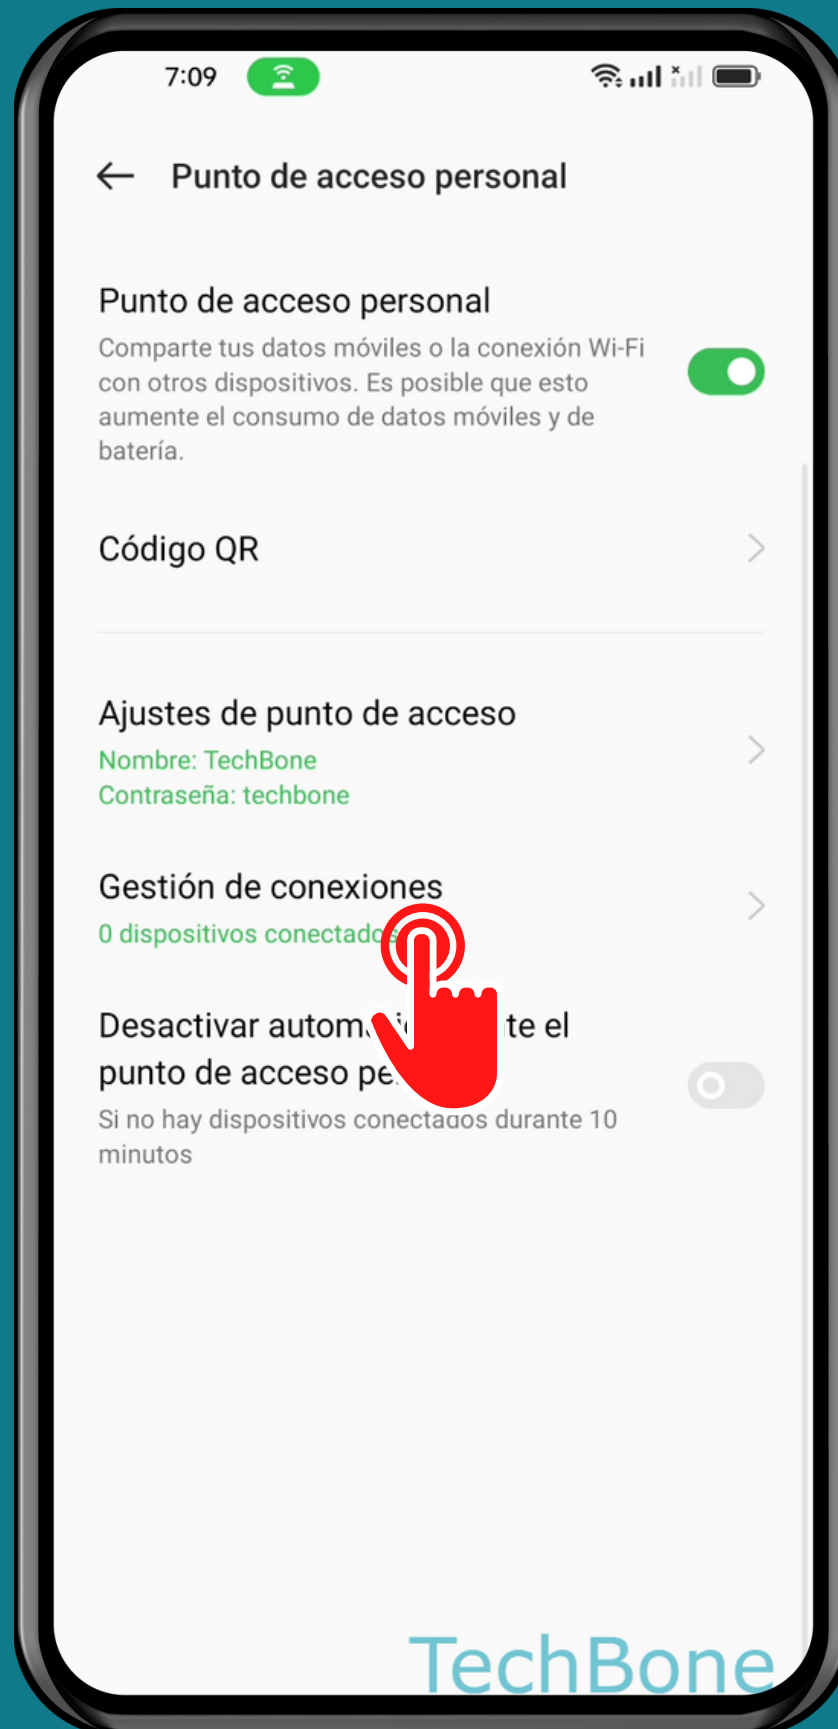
7:09

Punto de acceso personal

Punto de acceso personal
Comparte tus datos móviles o la conexión Wi-Fi con otros dispositivos. Es posible que esto aumente el consumo de datos móviles y de batería.

Código QR

Ajustes de punto de acceso
Nombre: TechBone
Contraseña: techbone

Gestión de conexiones
0 dispositivos conectado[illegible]

Desactivar autom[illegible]te el punto de acceso pe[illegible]
Si no hay dispositivos conectados durante 10 minutos

TechBone